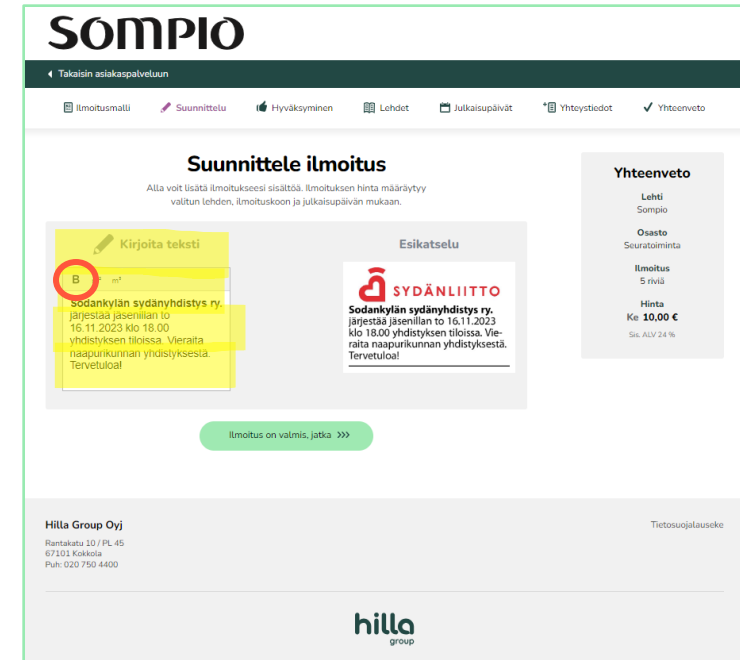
SOMPIO

Takaisin asiakaspalveluun

Ilmoitusmalli Suunnittelu Hyväksyminen Lehdet Julkaisupäivät Yhteystiedot Yhteenveto

Suunnittele ilmoitus

Alla voit lisätä ilmoitukseesi sisältöä. Ilmoituksen hinta määräytyy valitun lehden, ilmoituskoon ja julkaisupäivän mukaan.

Kirjoita teksti

B I m²

Sodankylän sydänyhdistys ry. järjestää jäsenillan to 16.11.2023 klo 18.00 yhdistyksen tiloissa. Vieraita naapurikunnan yhdistyksestä. Tervetuloa!

Esikatselu

SYDÄNLIITTO

Sodankylän sydänyhdistys ry. järjestää jäsenillan to 16.11.2023 klo 18.00 yhdistyksen tiloissa. Vieraita naapurikunnan yhdistyksestä. Tervetuloa!

Ilmoitus on valmis, jatka >>>

Yhteenveto

Lehti
Sompio

Osasto
Seuratoiminta

Ilmoitus
5 riviä

Hinta
Ke 10,00 €
Sis. ALV 24 %

Hilla Group Oyj

Rantakatu 10 / PL 45
67101 Kokkola
Puh: 020 750 4400

Tietosuojalauseke

hilla group